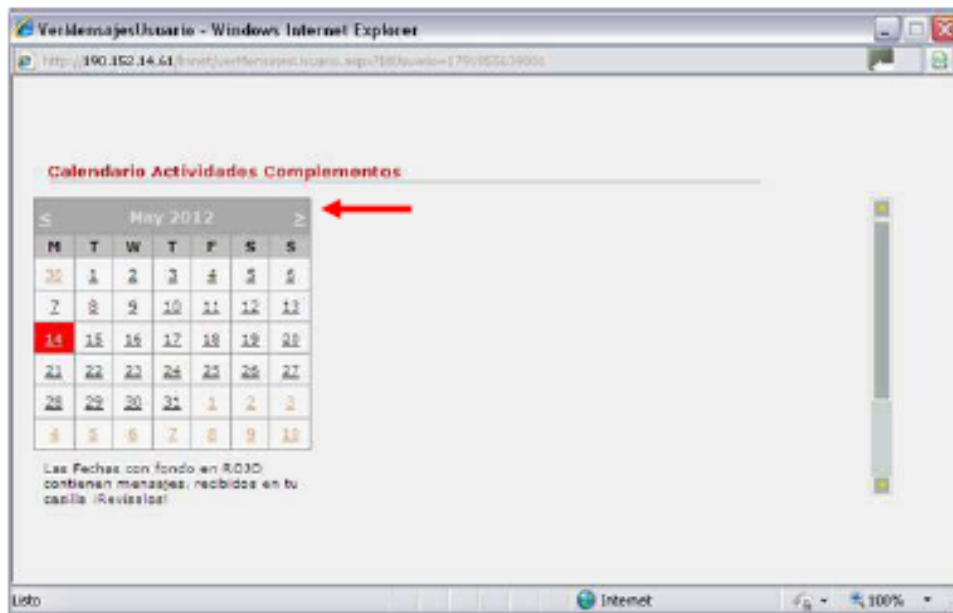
VerMensajesUsuario - Windows Internet Explorer

http://190.152.14.61/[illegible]/verMensajesUsuario.aspx?IdUsuario=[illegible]

Calendario Actividades Complementos

| < | May 2012 | | | | | > |
|---|---|---|---|---|---|---|
| M | T | W | T | F | S | S |
| 30 | 1 | 2 | 3 | 4 | 5 | 6 |
| 7 | 8 | 9 | 10 | 11 | 12 | 13 |
| 14 | 15 | 16 | 17 | 18 | 19 | 20 |
| 21 | 22 | 23 | 24 | 25 | 26 | 27 |
| 28 | 29 | 30 | 31 | 1 | 2 | 3 |
| 4 | 5 | 6 | 7 | 8 | 9 | 10 |

Las Fechas con fondo en ROJO contienen mensajes, recibidos en tu casilla ¡Revisalos!

Listo

Internet

100%